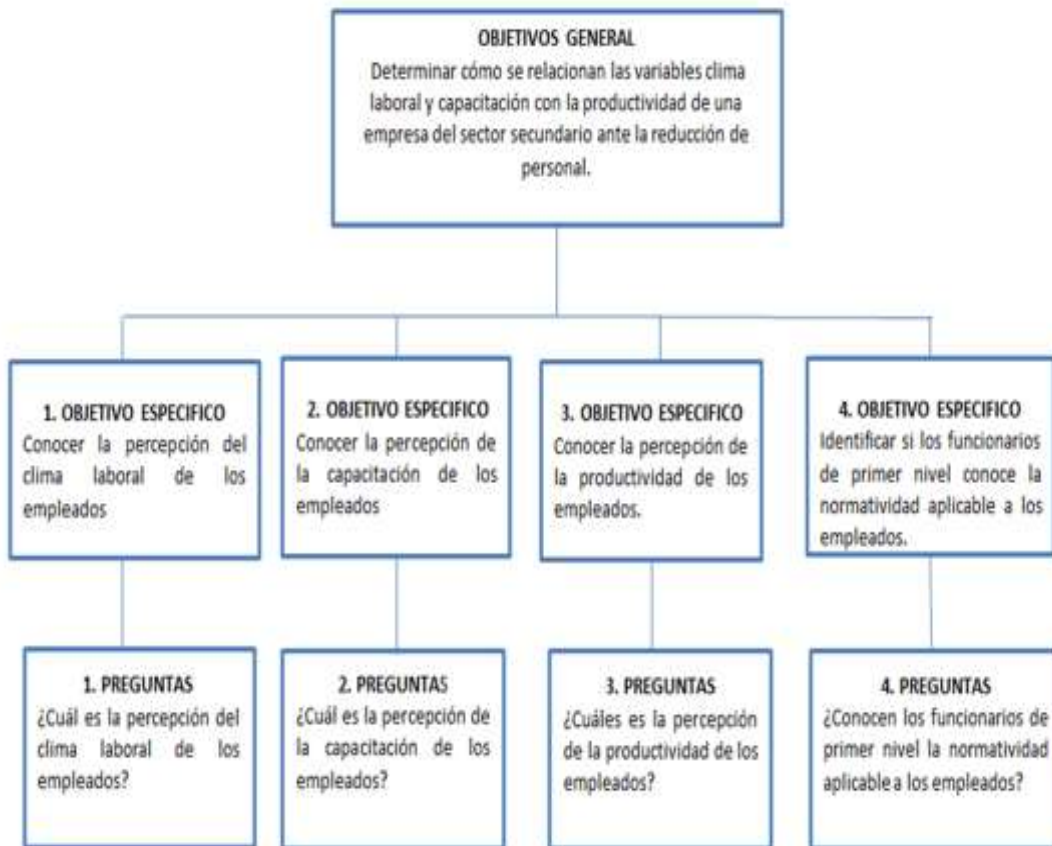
OBJETIVOS GENERAL
Determinar cómo se relacionan las variables clima laboral y capacitación con la productividad de una empresa del sector secundario ante la reducción de personal.

1. OBJETIVO ESPECIFICO
Conocer la percepción del clima laboral de los empleados

2. OBJETIVO ESPECIFICO
Conocer la percepción de la capacitación de los empleados

3. OBJETIVO ESPECIFICO
Conocer la percepción de la productividad de los empleados.

4. OBJETIVO ESPECIFICO
Identificar si los funcionarios de primer nivel conoce la normatividad aplicable a los empleados.

1. PREGUNTAS
¿Cuál es la percepción del clima laboral de los empleados?

2. PREGUNTAS
¿Cuál es la percepción de la capacitación de los empleados?

3. PREGUNTAS
¿Cuáles es la percepción de la productividad de los empleados?

4. PREGUNTAS
¿Conocen los funcionarios de primer nivel la normatividad aplicable a los empleados?